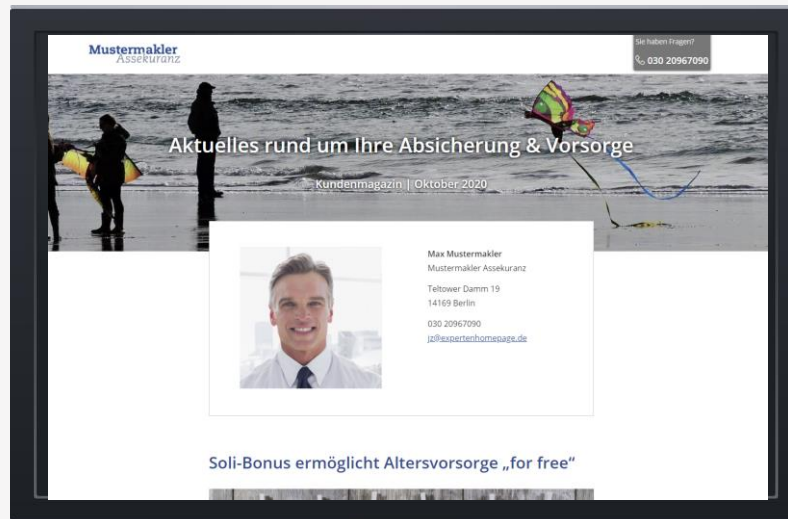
Mustermakler
Assekuranz

Sie haben Fragen?
030 20967090

Aktuelles rund um Ihre Absicherung & Vorsorge

Kundenmagazin | Oktober 2020

Max Mustermakler
Mustermakler Assekuranz

Teltower Damm 19
14169 Berlin

030 20967090
jz@expertenhomepage.de

Soli-Bonus ermöglicht Altersvorsorge „for free“